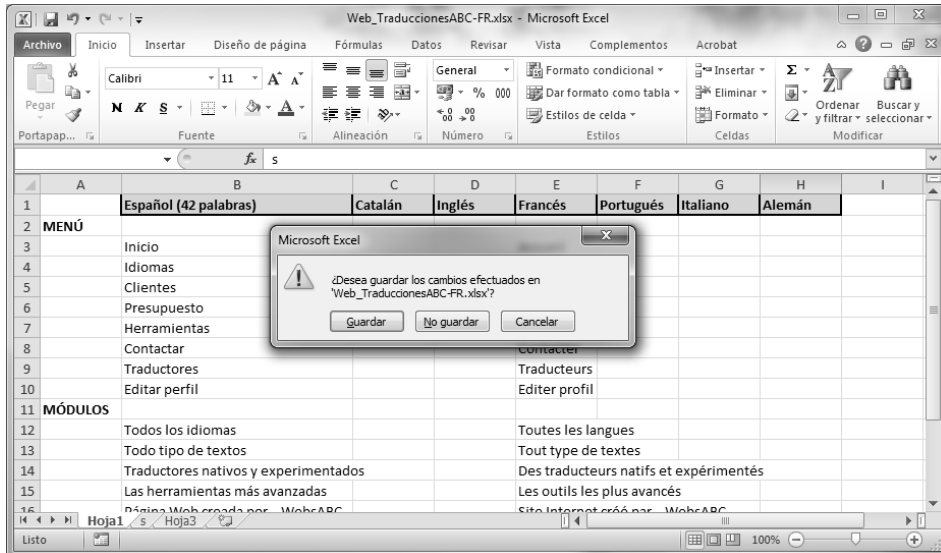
Web_TraduccionesABC-FR.xlsx - Microsoft Excel

Archivo Inicio Insertar Diseño de página Fórmulas Datos Revisar Vista Complementos Acrobat

Pegar
Portapap...
Calibri 11
N K S
Fuente
Alineación
General
% 000
Número
Formato condicional
Dar formato como tabla
Estilos de celda
Estilos
Insertar
Eliminar
Formato
Celdas
Σ
Ordenar y filtrar
Buscar y seleccionar
Modificar

$f_x$ s

| | A | B | C | D | E | F | G | H | I |
|---|---|---|---|---|---|---|---|---|---|
| 1 | | Español (42 palabras) | Catalán | Inglés | Francés | Portugués | Italiano | Alemán | |
| 2 | MENÚ | | | | | | | | |
| 3 | | Inicio | | | | | | | |
| 4 | | Idiomas | | | | | | | |
| 5 | | Clientes | | | | | | | |
| 6 | | Presupuesto | | | | | | | |
| 7 | | Herramientas | | | | | | | |
| 8 | | Contactar | | | Contacter | | | | |
| 9 | | Traductores | | | Traducteurs | | | | |
| 10 | | Editar perfil | | | Editer profil | | | | |
| 11 | MÓDULOS | | | | | | | | |
| 12 | | Todos los idiomas | | | Toutes les langues | | | | |
| 13 | | Todo tipo de textos | | | Tout type de textes | | | | |
| 14 | | Traductores nativos y experimentados | | | Des traducteurs natifs et expérimentés | | | | |
| 15 | | Las herramientas más avanzadas | | | Les outils les plus avancés | | | | |
| 16 | | Página Web creada por... WebsABC | | | Site Internet créé par... WebsABC | | | | |

Microsoft Excel
¿Desea guardar los cambios efectuados en 'Web_TraduccionesABC-FR.xlsx'?
Guardar No guardar Cancelar

Hoja1 s Hoja3
Listo
100%